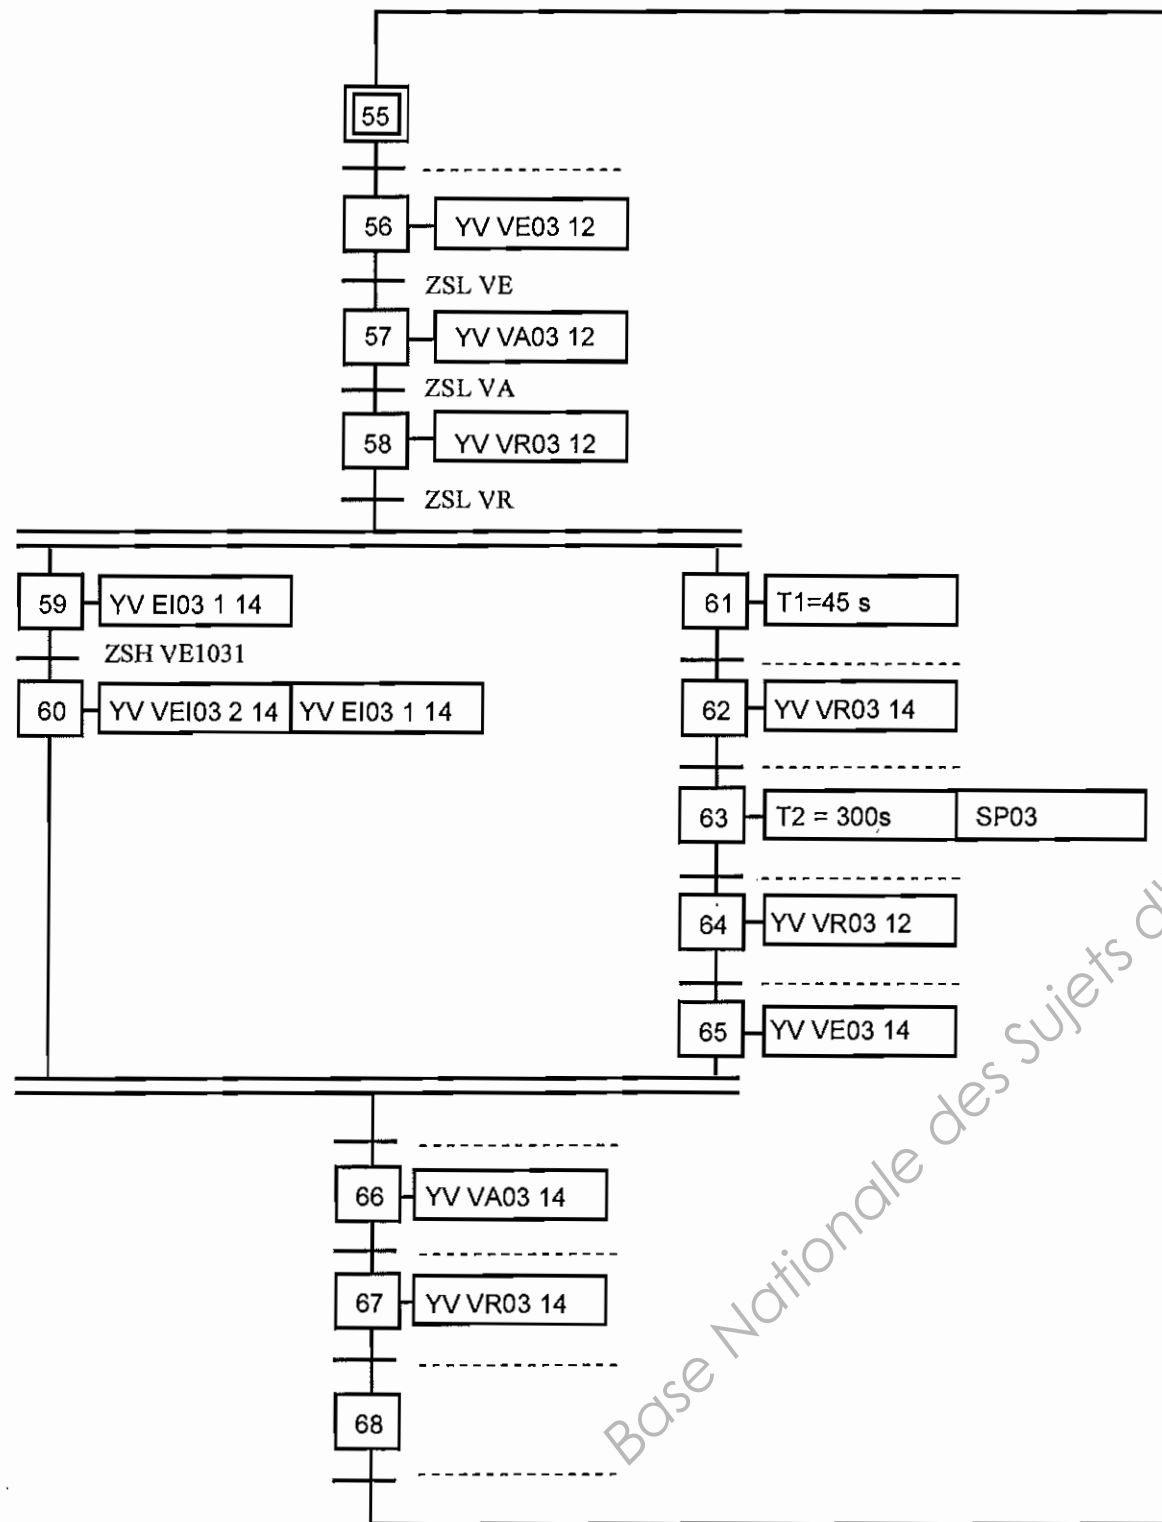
55

..............

56 YV VE03 12

ZSL VE

57 YV VA03 12

ZSL VA

58 YV VR03 12

ZSL VR

59 YV EI03 1 14

ZSH VE1031

60 YV VEI03 2 14 YV EI03 1 14

61 T1=45 s

..............

62 YV VR03 14

..............

63 T2 = 300s SP03

..............

64 YV VR03 12

..............

65 YV VE03 14

..............

66 YV VA03 14

..............

67 YV VR03 14

..............

68

..............

Base Nationale des Sujets d'